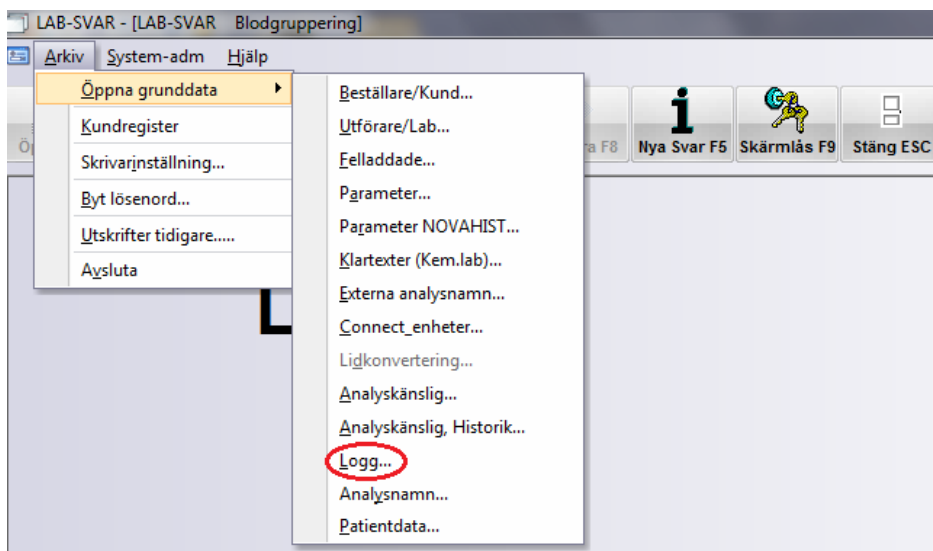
LAB-SVAR - [LAB-SVAR Blodgruppering]

Arkiv System-adm Hjälp

Öppna grunddata
Kundregister
Skrivarinställning...
Byt lösenord...
Utskrifter tidigare.....
Avsluta

Beställare/Kund...
Utförare/Lab...
Felladdade...
Parameter...
Parameter NOVAHIST...
Klartexter (Kem.lab)...
Externa analysnamn...
Connect_enheter...
Lidkonvertering...
Analyskänslig...
Analyskänslig, Historik...
Logg...
Analysnamn...
Patientdata...

Öp
ra F8
Nya Svar F5
Skärmlås F9
Stäng ESC

L